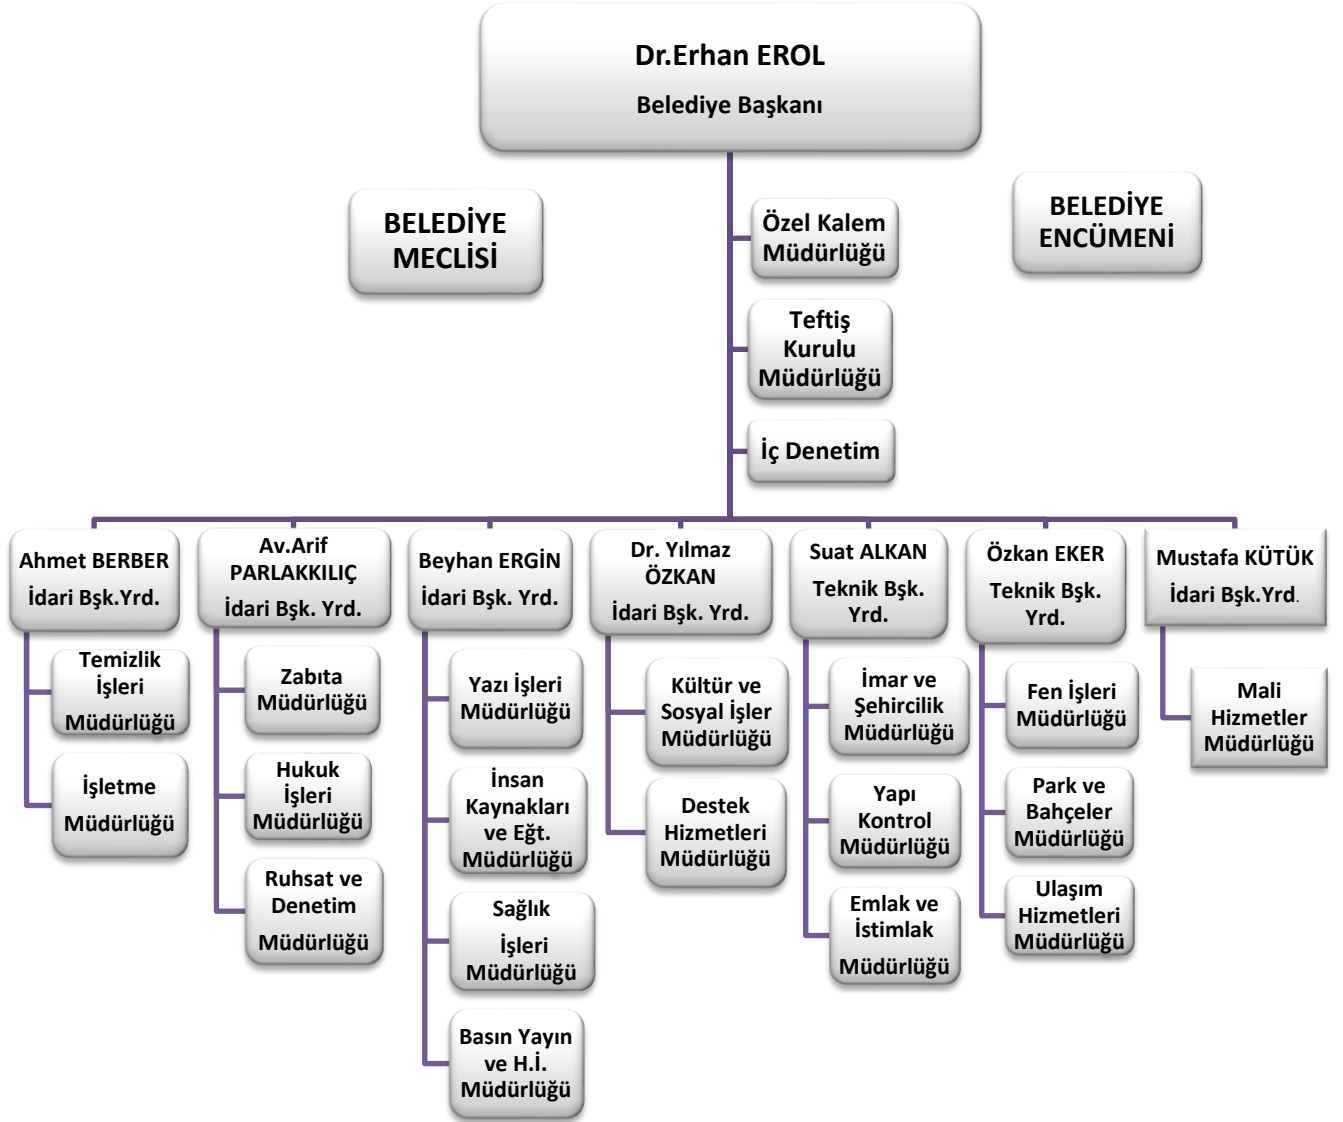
Dr.Erhan EROL
Belediye Başkanı

BELEDİYE MECLİSİ

Özel Kalem Müdürlüğü

BELEDİYE ENCÜMENİ

Teftiş Kurulu Müdürlüğü

İç Denetim

Ahmet BERBER
İdari Bşk.Yrd.

Temizlik İşleri Müdürlüğü

İşletme Müdürlüğü

Av.Arif PARLAKKILIÇ
İdari Bşk. Yrd.

Zabıta Müdürlüğü

Hukuk İşleri Müdürlüğü

Ruhsat ve Denetim Müdürlüğü

Beyhan ERGİN
İdari Bşk. Yrd.

Yazı İşleri Müdürlüğü

İnsan Kaynakları ve Eğt. Müdürlüğü

Sağlık İşleri Müdürlüğü

Basın Yayın ve H.İ. Müdürlüğü

Dr. Yılmaz ÖZKAN
İdari Bşk. Yrd.

Kültür ve Sosyal İşler Müdürlüğü

Destek Hizmetleri Müdürlüğü

Suat ALKAN
Teknik Bşk. Yrd.

İmar ve Şehircilik Müdürlüğü

Yapı Kontrol Müdürlüğü

Emlak ve İstimlak Müdürlüğü

Özkan EKER
Teknik Bşk. Yrd.

Fen İşleri Müdürlüğü

Park ve Bahçeler Müdürlüğü

Ulaşım Hizmetleri Müdürlüğü

Mustafa KÜTÜK
İdari Bşk.Yrd.

Mali Hizmetler Müdürlüğü